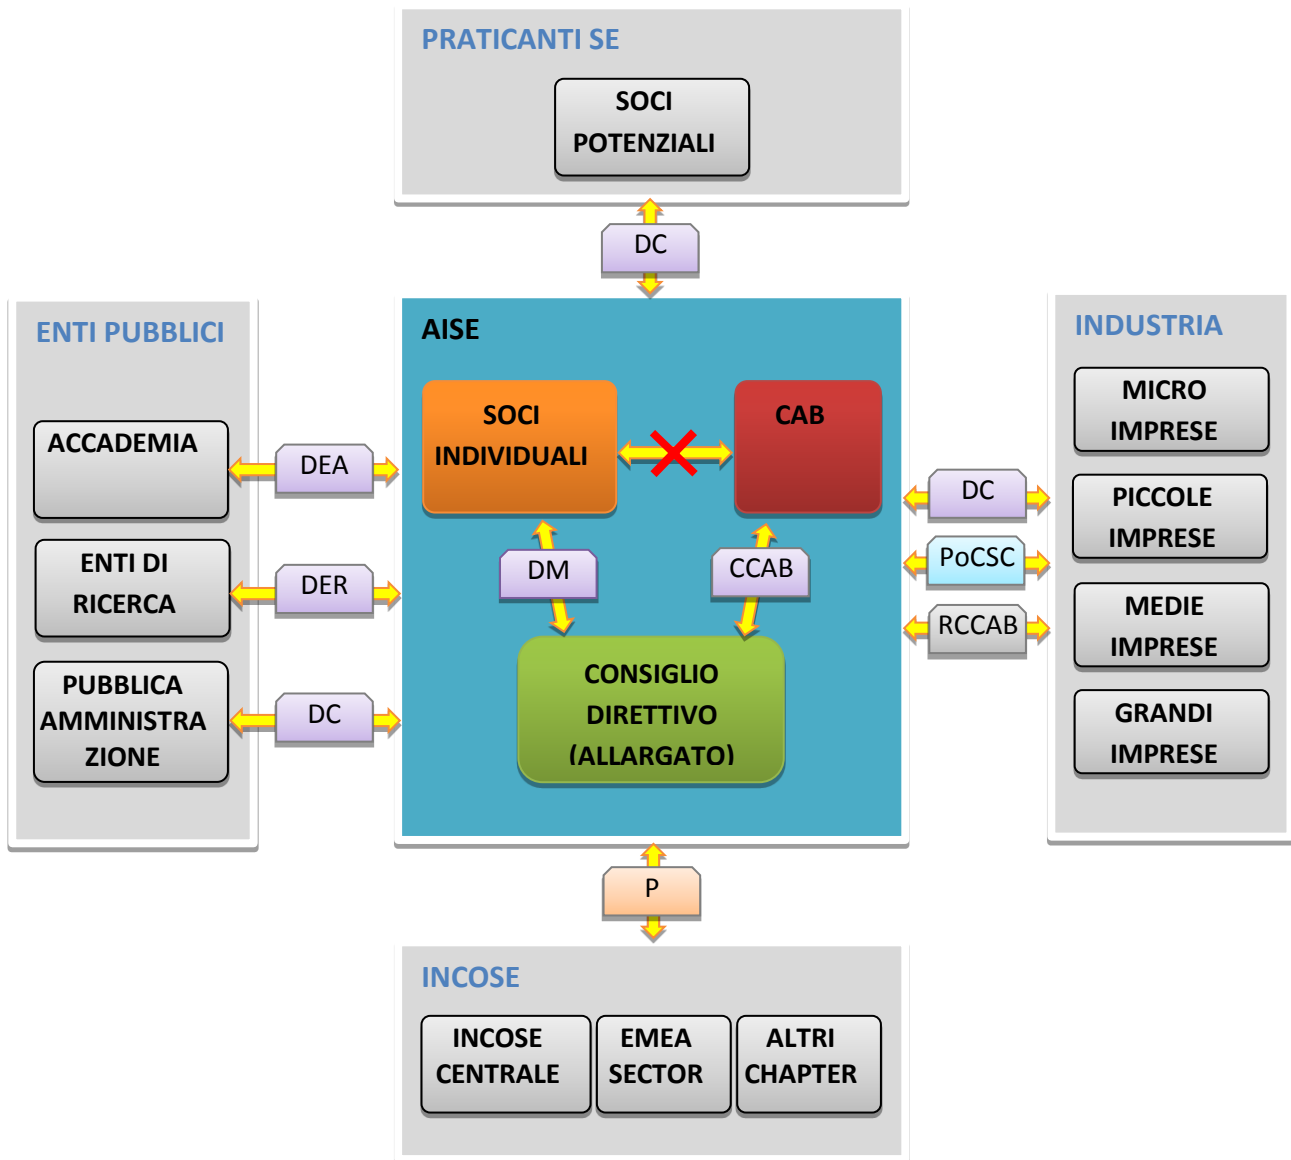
PRATICANTI SE

SOCI POTENZIALI

DC

ENTI PUBBLICI

ACCADEMIA

ENTI DI RICERCA

PUBBLICA AMMINISTRA ZIONE

DEA

DER

DC

AISE

SOCI INDIVIDUALI

CAB

DM

CCAB

CONSIGLIO DIRETTIVO (ALLARGATO)

INDUSTRIA

MICRO IMPRESE

PICCOLE IMPRESE

MEDIE IMPRESE

GRANDI IMPRESE

DC

PoCSC

RCCAB

P

INCOSE

INCOSE CENTRALE

EMEA SECTOR

ALTRI CHAPTER